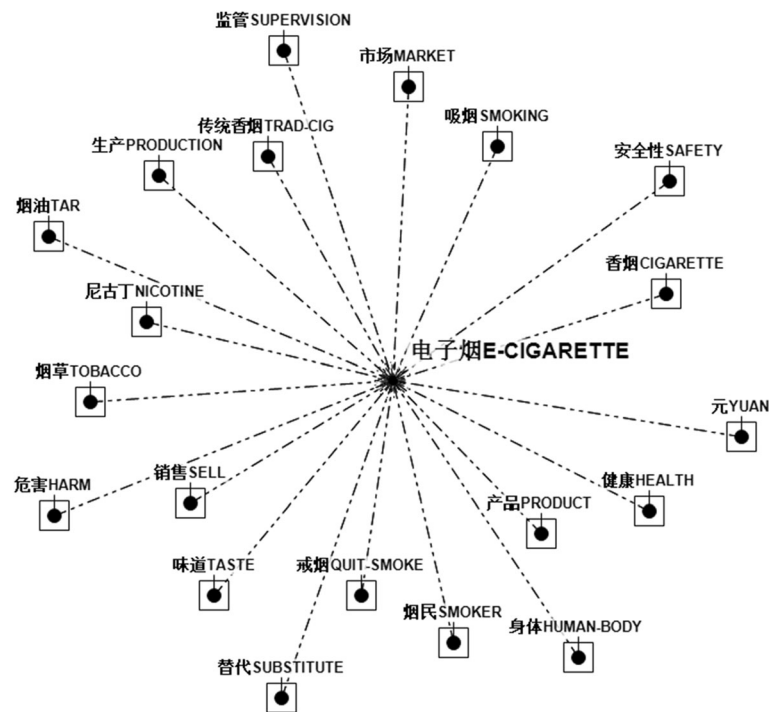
监管SUPERVISION

市场MARKET

传统香烟TRAD-CIG

吸烟SMOKING

生产PRODUCTION

安全性SAFETY

烟油TAR

香烟CIGARETTE

尼古丁NICOTINE

电子烟E-CIGARETTE

烟草TOBACCO

元YUAN

危害HARM

销售SELL

健康HEALTH

产品PRODUCT

味道TASTE

戒烟QUIT-SMOKE

烟民SMOKER

身体HUMAN-BODY

替代SUBSTITUTE